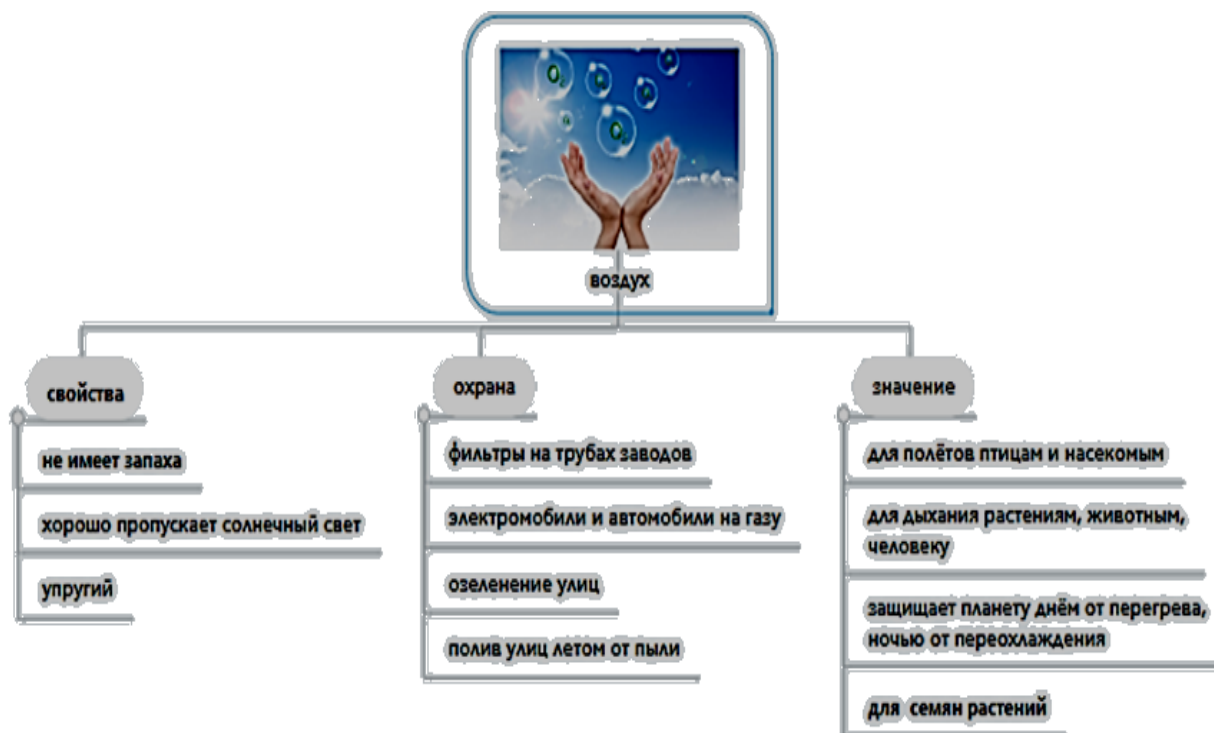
$O_2$

$O_2$

воздух

свойства

не имеет запаха

хорошо пропускает солнечный свет

упругий

охрана

фильтры на трубах заводов

электромобили и автомобили на газу

озеленение улиц

полив улиц летом от пыли

значение

для полётов птицам и насекомым

для дыхания растениям, животным, человеку

защищает планету днём от перегрева, ночью от переохлаждения

для семян растений